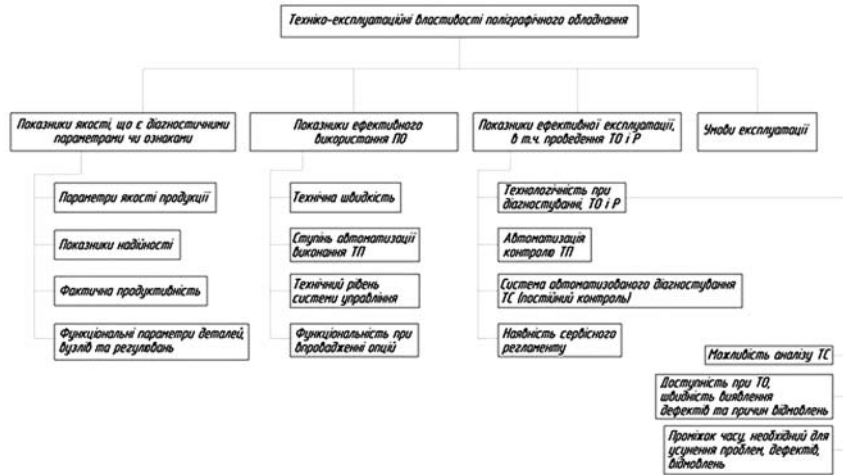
Техніко-експлуатаційні властивості поліграфічного обладнання

Показники якості, що є діагностичними параметрами чи ознаками

Параметри якості продукції

Показники надійності

Фактична продуктивність

Функціональні параметри деталей, вузлів та регулювань

Показники ефективного використання ПО

Технічна швидкість

Ступінь автоматизації виконання ТП

Технічний рівень системи управління

Функціональність при впровадженні опцій

Показники ефективної експлуатації, в т.ч. проведення ТО і Р

Технологічність при діагностуванні, ТО і Р

Автоматизація контролю ТП

Система автоматизованого діагностування ТС (постійний контроль)

Наявність сервісного регламенту

Можливість аналізу ТС

Доступність при ТО, швидкість виявлення дефектів та причин відновлень

Проміжок часу, необхідний для усунення проблем, дефектів, відновлень

Умови експлуатації